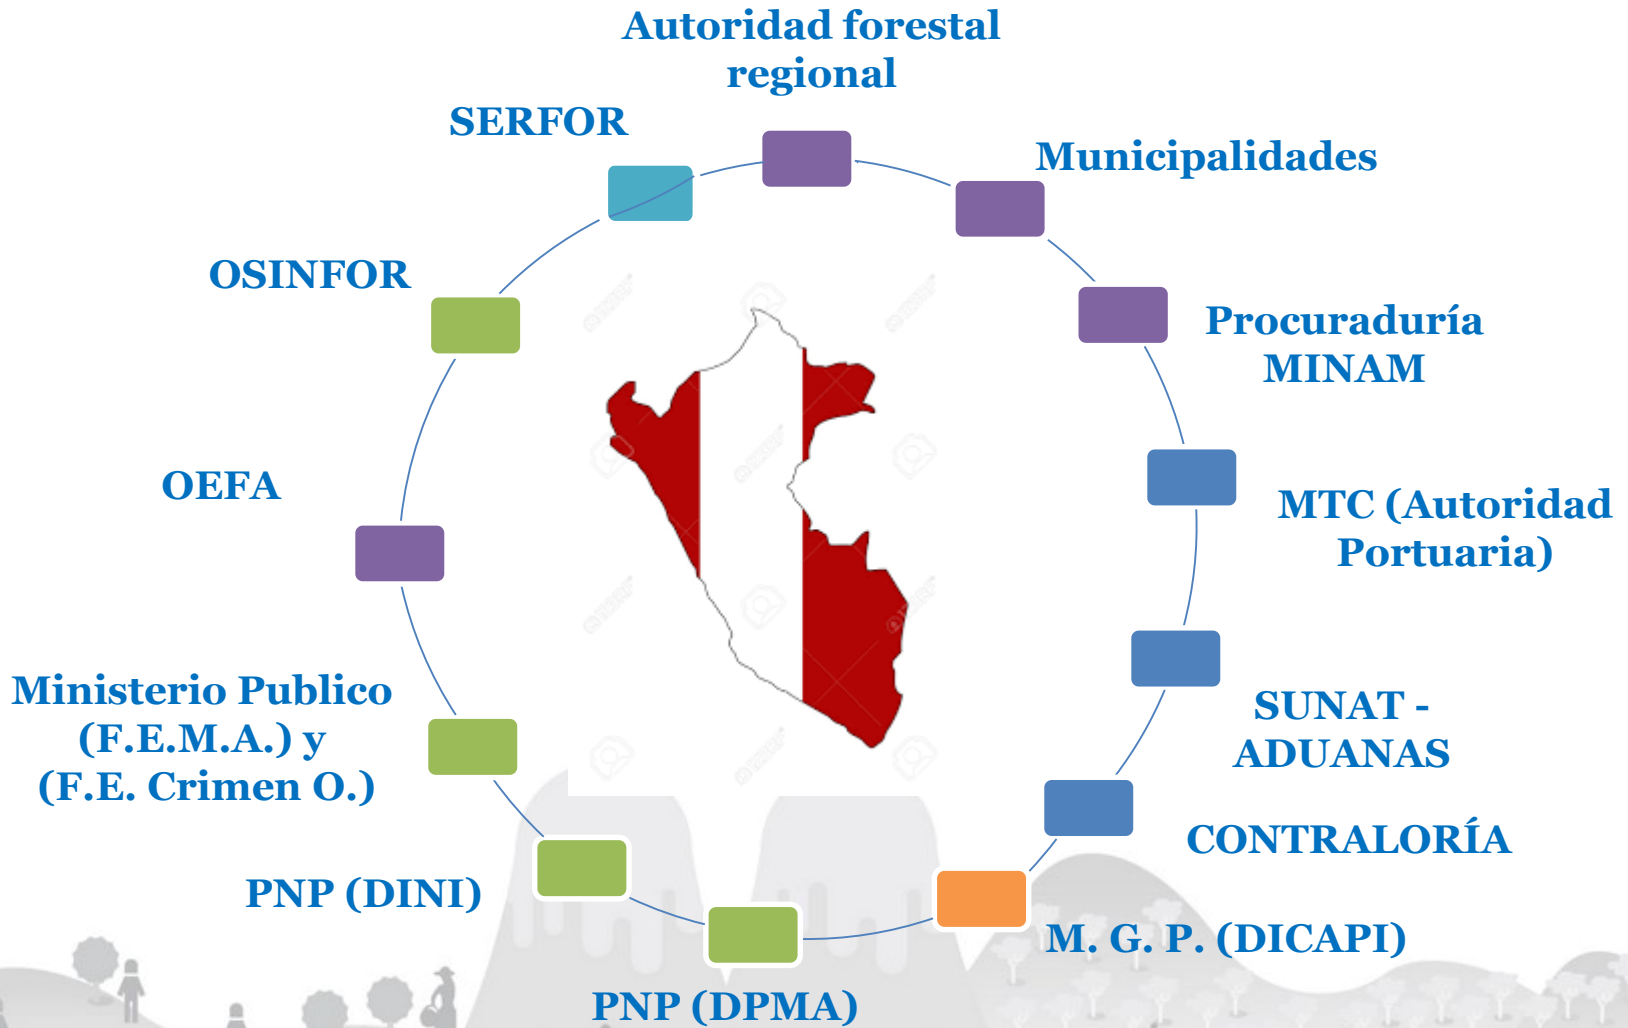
Autoridad forestal regional

SERFOR

Municipalidades

OSINFOR

Procuraduría MINAM

OEFA

MTC (Autoridad Portuaria)

Ministerio Publico (F.E.M.A.) y (F.E. Crimen O.)

SUNAT - ADUANAS

CONTRALORÍA

PNP (DINI)

M. G. P. (DICAPI)

PNP (DPMA)